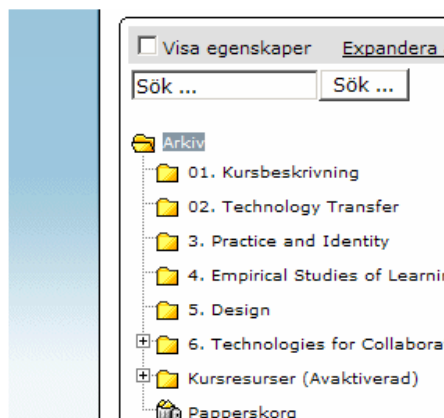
Visa egenskaper Expandera

Sök ...

Sök ...

Arkiv

01. Kursbeskrivning

02. Technology Transfer

3. Practice and Identity

4. Empirical Studies of Learni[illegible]

5. Design

6. Technologies for Collabora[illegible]

Kursresurser (Avaktiverad)

Papperskorg